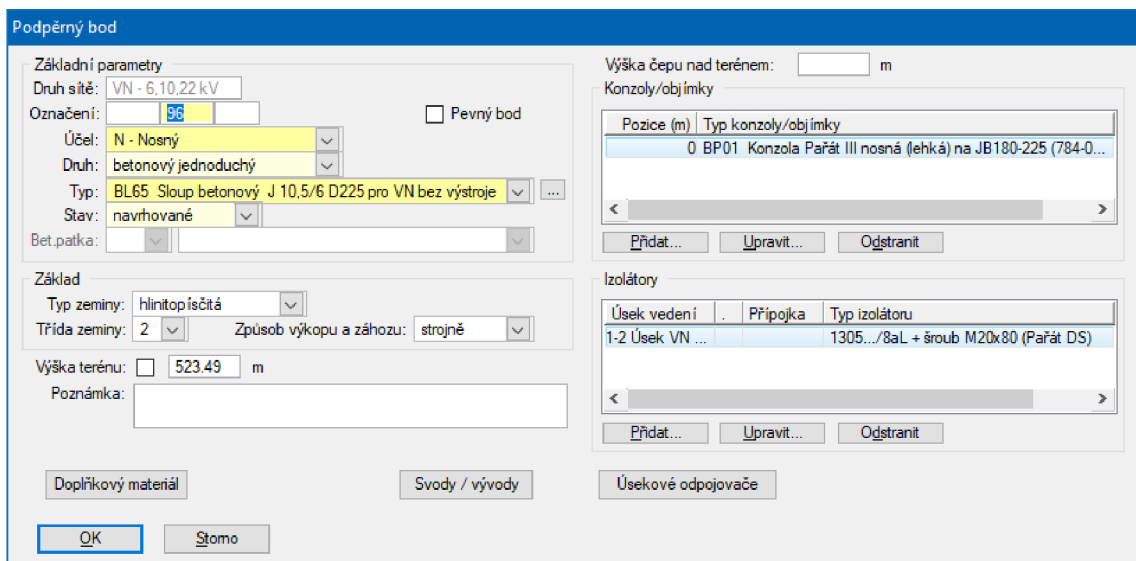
Podpěrný bod

Základní parametry
Druh sítě: VN - 6,10,22 kV
Označení: 96
Pevný bod
Účel: N - Nosný
Druh: betonový jednoduchý
Typ: BL65 Sloup betonový J 10,5/6 D225 pro VN bez výstroje ...
Stav: navrhované
Bet.patka:

Základ
Typ zeminy: hlinitopísčitá
Třída zeminy: 2
Způsob výkopu a záhozu: strojně

Výška terénu: 523.49 m
Poznámka:

Výška čepu nad terénem: m

Konzoly/objímky

| Pozice (m) | Typ konzoly/objímky |
|---|---|
| 0 | BP01 Konzola Pařát III nosná (lehká) na JB180-225 (784-0... |

Přidat... Upravit... Odstranit

Izolátory

| Úsek vedení | . | Přípojka | Typ izolátoru |
|---|---|---|---|
| 1-2 Úsek VN ... | | | 1305.../8aL + šroub M20x80 (Pařát DS) |

Přidat... Upravit... Odstranit

Doplňkový materiál
Svody / vývody
Úsekové odpojovače

OK
Storno